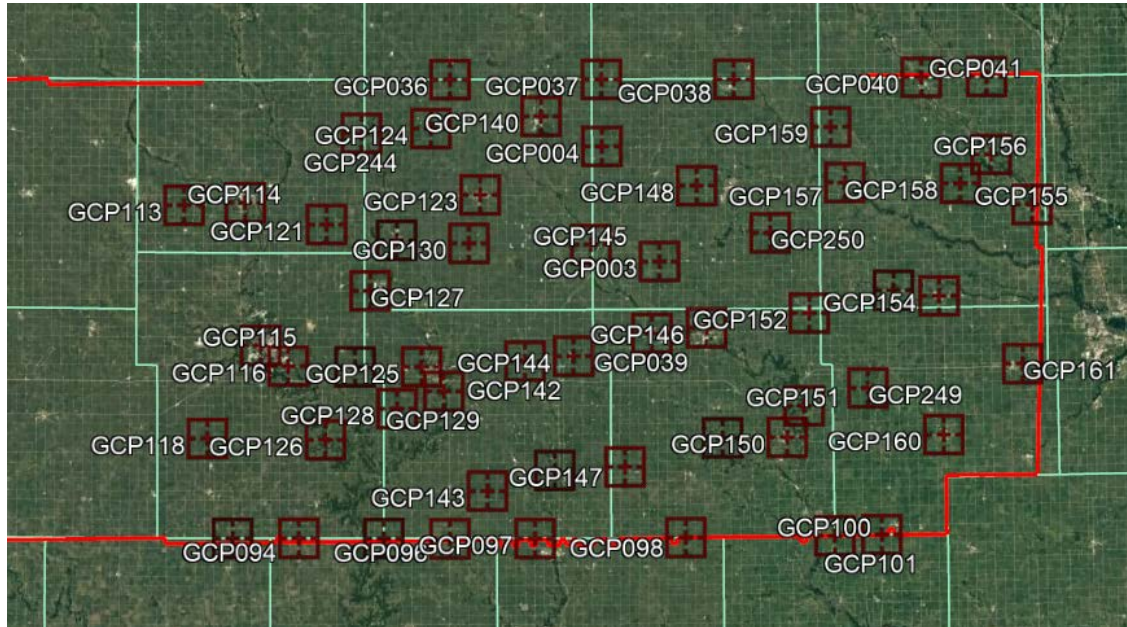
GCP036 GCP037 GCP038 GCP040 GCP041
GCP124 GCP140
GCP244 GCP004 GCP159
GCP156
GCP114 GCP123 GCP148 GCP157 GCP158 GCP155
GCP113
GCP121
GCP130 GCP145 GCP250
GCP003
GCP127
GCP154
GCP152
GCP115 GCP146
GCP116 GCP125 GCP144 GCP039 GCP161
GCP142
GCP151 GCP249
GCP128 GCP129
GCP118 GCP126 GCP150 GCP160
GCP147
GCP143
GCP100
GCP094 GCP096 GCP097 GCP098
GCP101